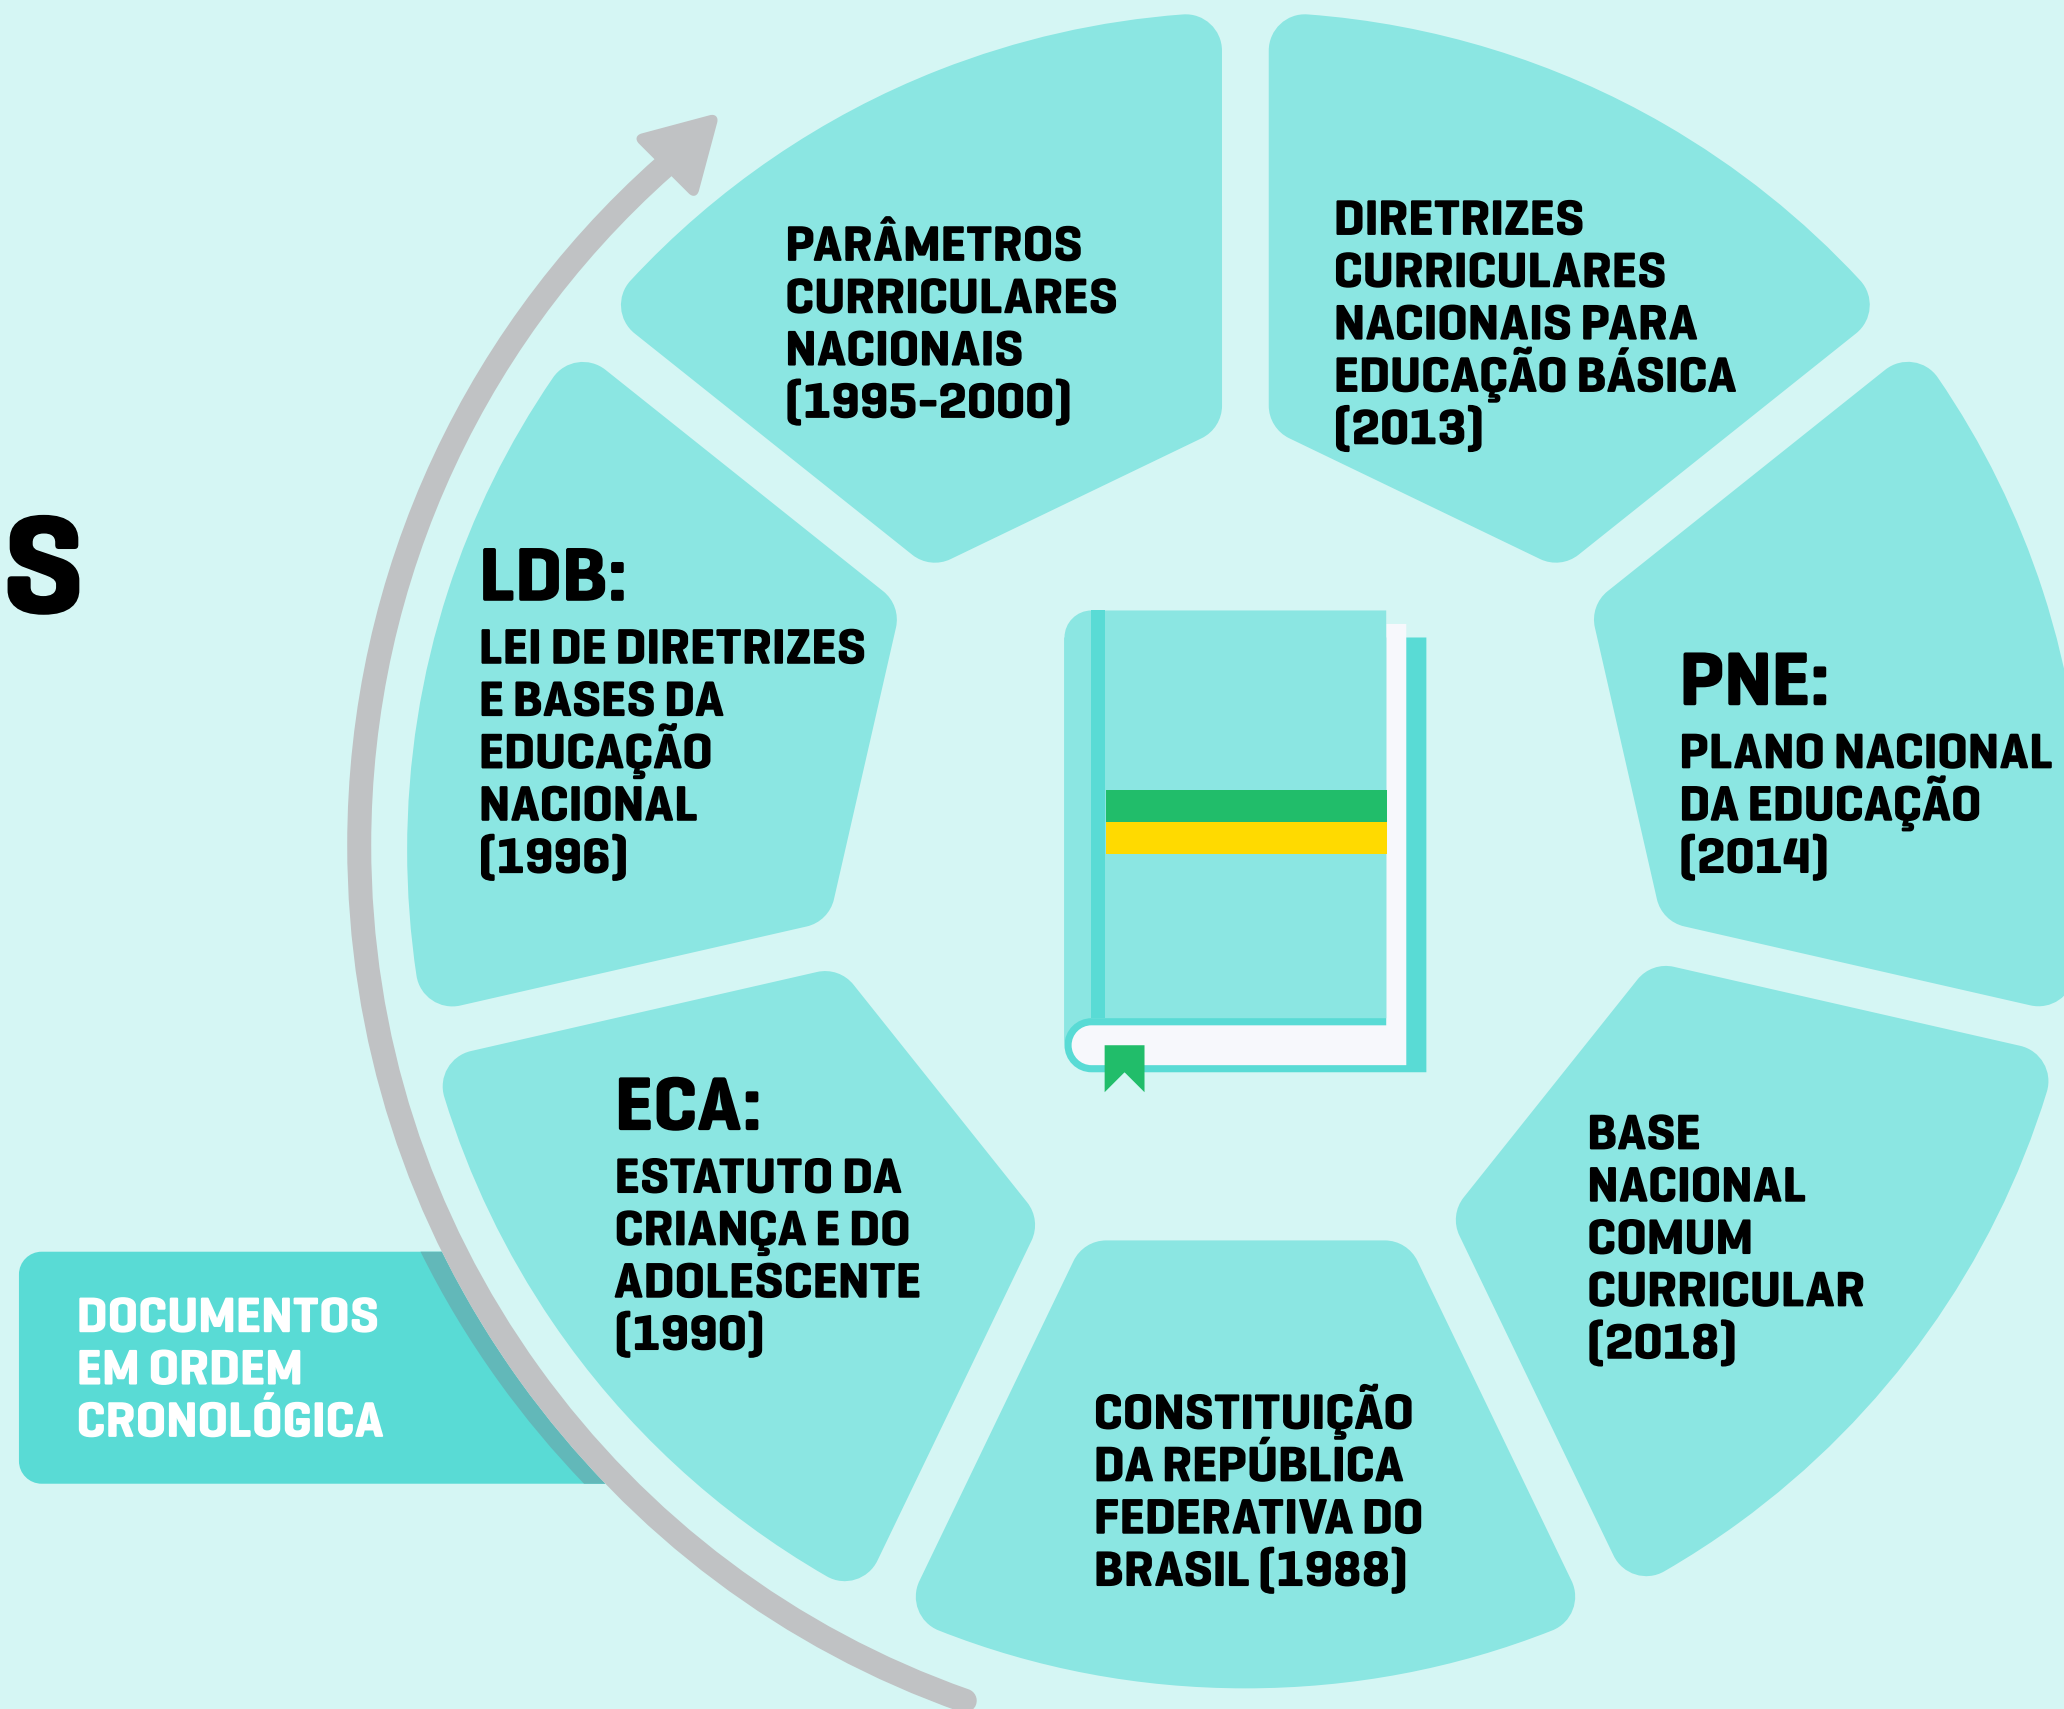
S

DOCUMENTOS EM ORDEM CRONOLÓGICA

CONSTITUIÇÃO DA REPÚBLICA FEDERATIVA DO BRASIL (1988)

ECA:
ESTATUTO DA CRIANÇA E DO ADOLESCENTE (1990)

LDB:
LEI DE DIRETRIZES E BASES DA EDUCAÇÃO NACIONAL (1996)

PARÂMETROS CURRICULARES NACIONAIS (1995-2000)

DIRETRIZES CURRICULARES NACIONAIS PARA EDUCAÇÃO BÁSICA (2013)

PNE:
PLANO NACIONAL DA EDUCAÇÃO (2014)

BASE NACIONAL COMUM CURRICULAR (2018)